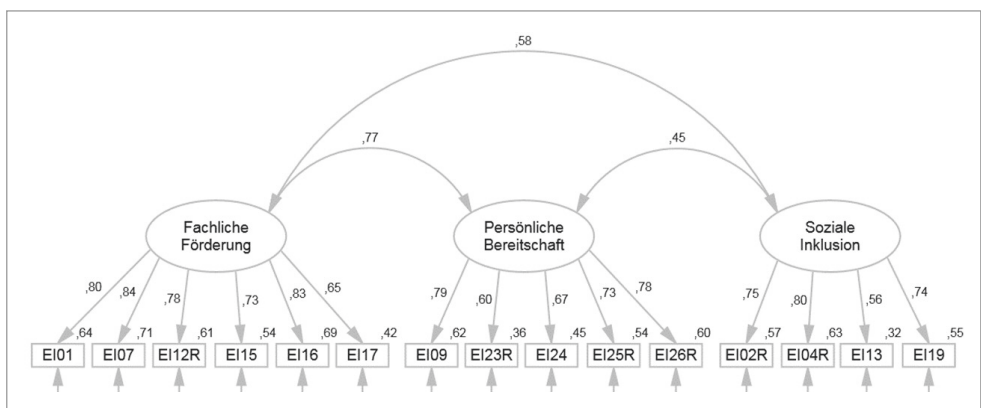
,58

,77

,45

Fachliche Förderung

Persönliche Bereitschaft

Soziale Inklusion

,80 ,84 ,78 ,73 ,83 ,65

,79 ,60 ,67 ,73 ,78

,75 ,80 ,56 ,74

,64 ,71 ,61 ,54 ,69 ,42

,62 ,36 ,45 ,54 ,60

,57 ,63 ,32 ,55

EI01 EI07 EI12R EI15 EI16 EI17 EI09 EI23R EI24 EI25R EI26R EI02R EI04R EI13 EI19